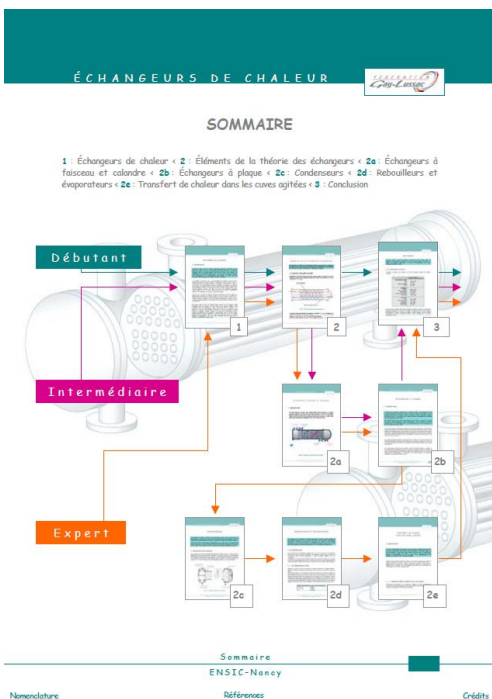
ÉCHANGEURS DE CHALEUR

Fédération Gay-Lussac

SOMMAIRE

1 : Échangeurs de chaleur < 2 : Éléments de la théorie des échangeurs < 2a : Échangeurs à faisceau et calandre < 2b : Échangeurs à plaque < 2c : Condenseurs < 2d : Rebouilleurs et évaporateurs < 2e : Transfert de chaleur dans les cuves agitées < 3 : Conclusion

Débutant

Intermédiaire

Expert

1

2

3

2a

2b

2c

2d

2e

Sommaire

ENSIC-Nancy

Nomenclature

Références

Crédits